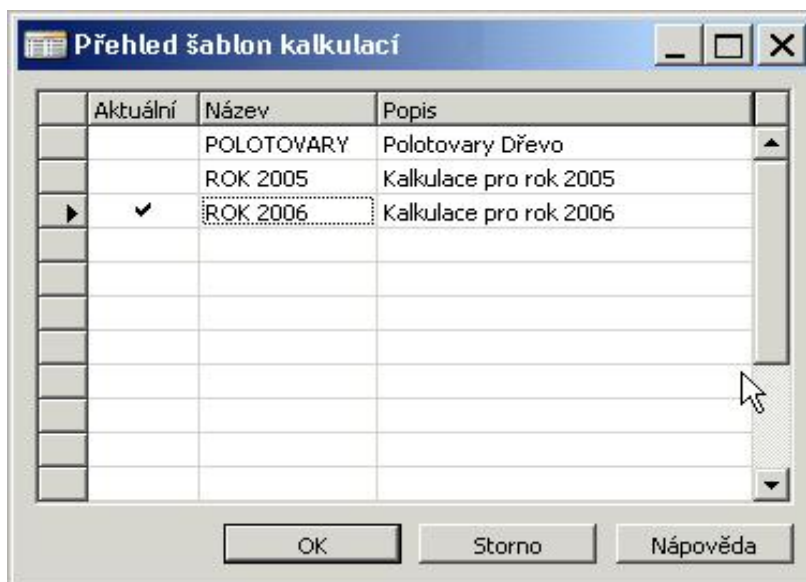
Přehled šablon kalkulací

| Aktuální | Název | Popis |
|---|---|---|
| | POLOTOVARY | Polotovary Dřevo |
| | ROK 2005 | Kalkulace pro rok 2005 |
| ✔ | ROK 2006 | Kalkulace pro rok 2006 |

OK Storno Nápověda